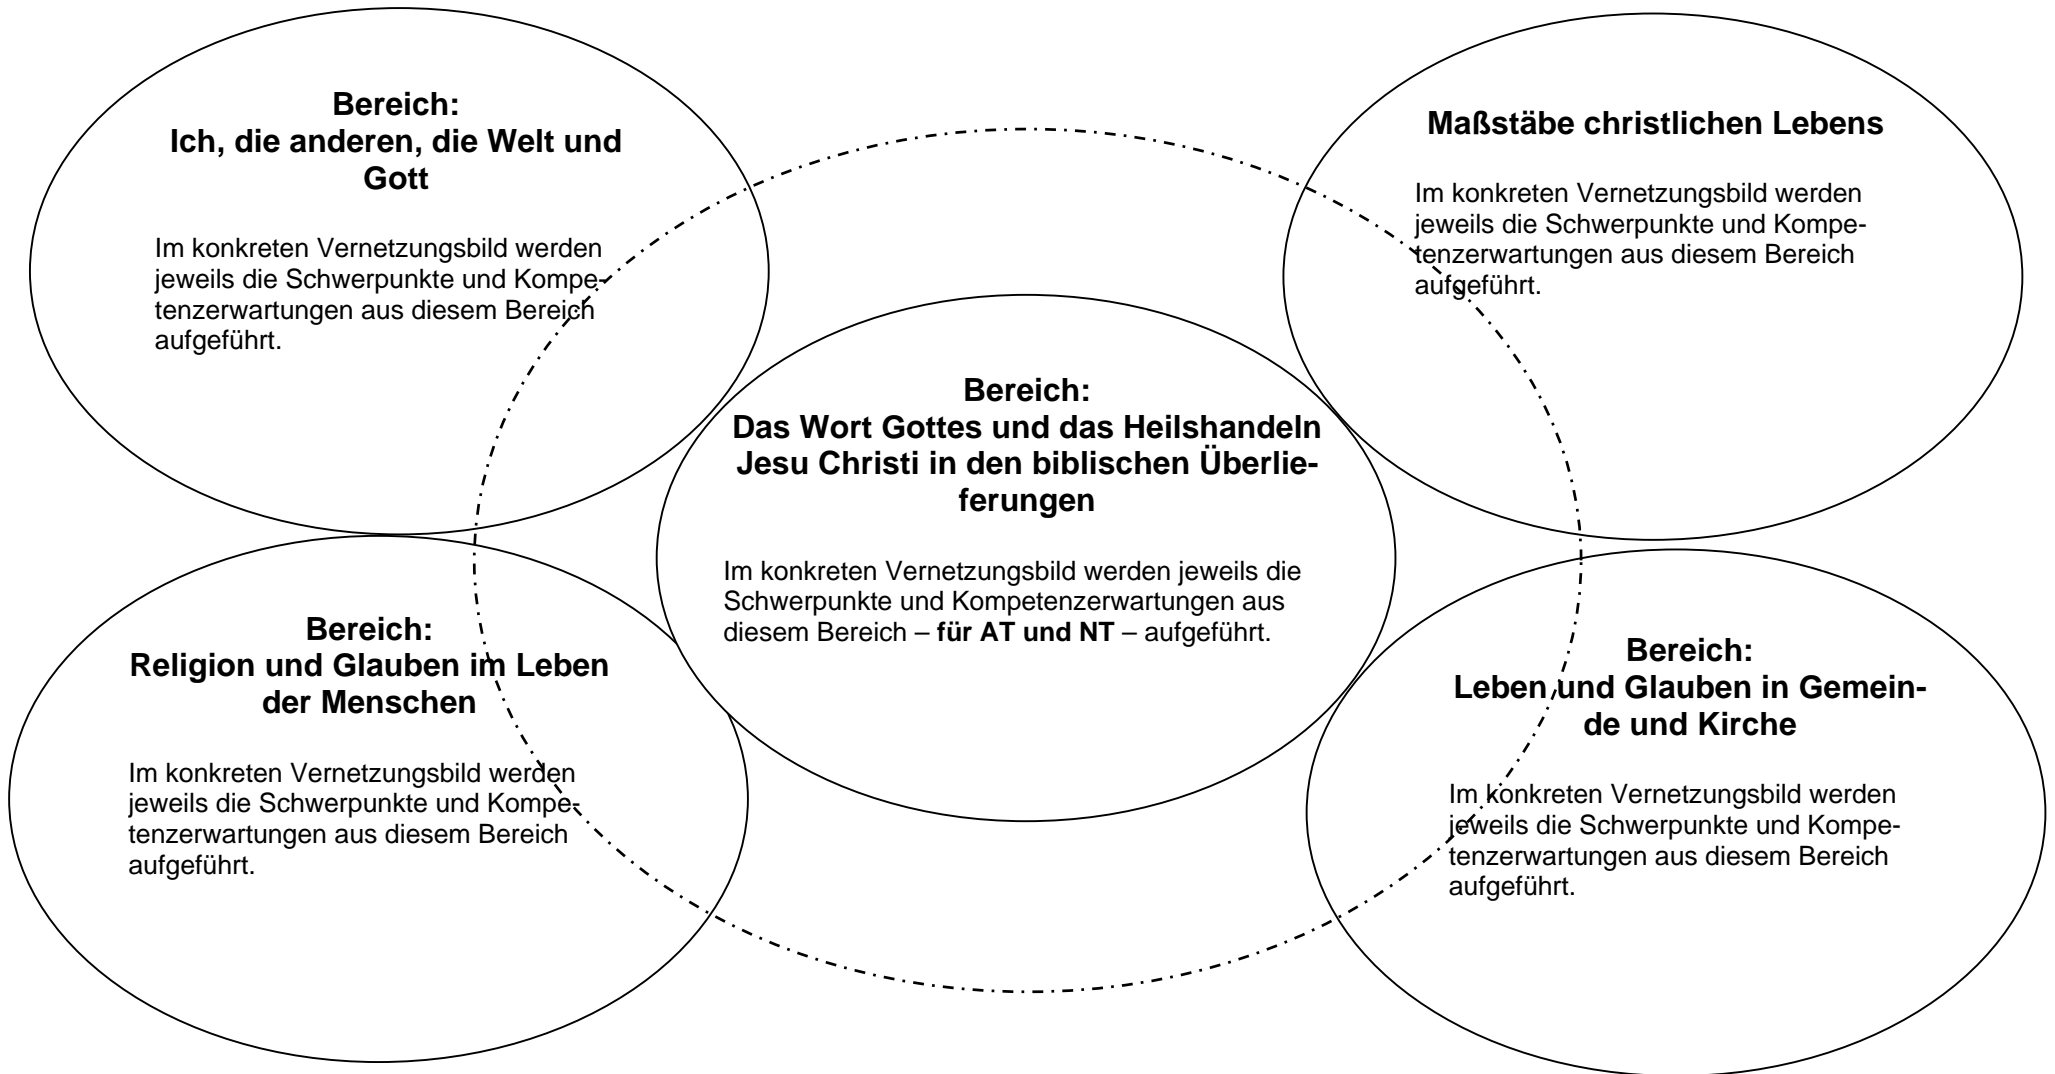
**Bereich:**
**Ich, die anderen, die Welt und Gott**

Im konkreten Vernetzungsbild werden jeweils die Schwerpunkte und Kompetenzerwartungen aus diesem Bereich aufgeführt.

**Maßstäbe christlichen Lebens**

Im konkreten Vernetzungsbild werden jeweils die Schwerpunkte und Kompetenzerwartungen aus diesem Bereich aufgeführt.

**Bereich:**
**Das Wort Gottes und das Heilshandeln Jesu Christi in den biblischen Überlieferungen**

Im konkreten Vernetzungsbild werden jeweils die Schwerpunkte und Kompetenzerwartungen aus diesem Bereich – **für AT und NT** – aufgeführt.

**Bereich:**
**Religion und Glauben im Leben der Menschen**

Im konkreten Vernetzungsbild werden jeweils die Schwerpunkte und Kompetenzerwartungen aus diesem Bereich aufgeführt.

**Bereich:**
**Leben und Glauben in Gemeinde und Kirche**

Im konkreten Vernetzungsbild werden jeweils die Schwerpunkte und Kompetenzerwartungen aus diesem Bereich aufgeführt.